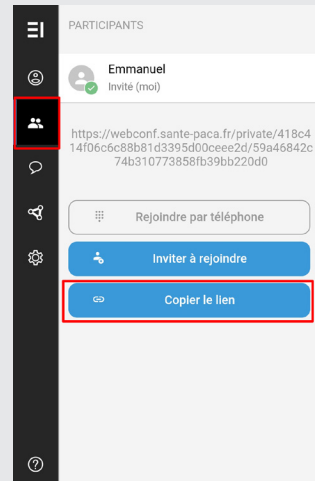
PARTICIPANTS

Emmanuel
Invité (moi)

https://webconf.sante-paca.fr/private/418c414f06c6c88b81d3395d00ceee2d/59a46842c74b310773858fb39bb220d0

Rejoindre par téléphone

Inviter à rejoindre

Copier le lien